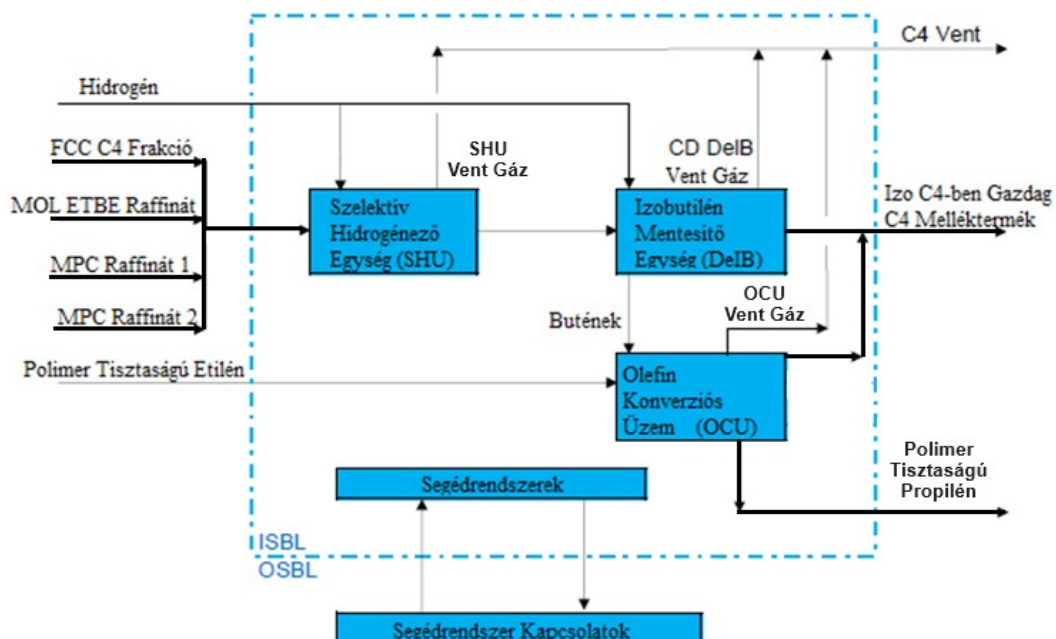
C4 Vent

Hidrogén

FCC C4 Frakció

MOL ETBE Raffinát

MPC Raffinát 1

MPC Raffinát 2

SHU Vent Gáz

CD DeIB Vent Gáz

Szelektív Hidrogénező Egység (SHU)

Izobutilén Mentesítő Egység (DeIB)

Izo C4-ben Gazdag C4 Melléktermék

Butének

OCU Vent Gáz

Polimer Tisztaságú Etilén

Olefin Konverziós Üzem (OCU)

Polimer Tisztaságú Propilén

Segédrendszerek

ISBL

OSBL

Segédrendszer Kapcsolatok